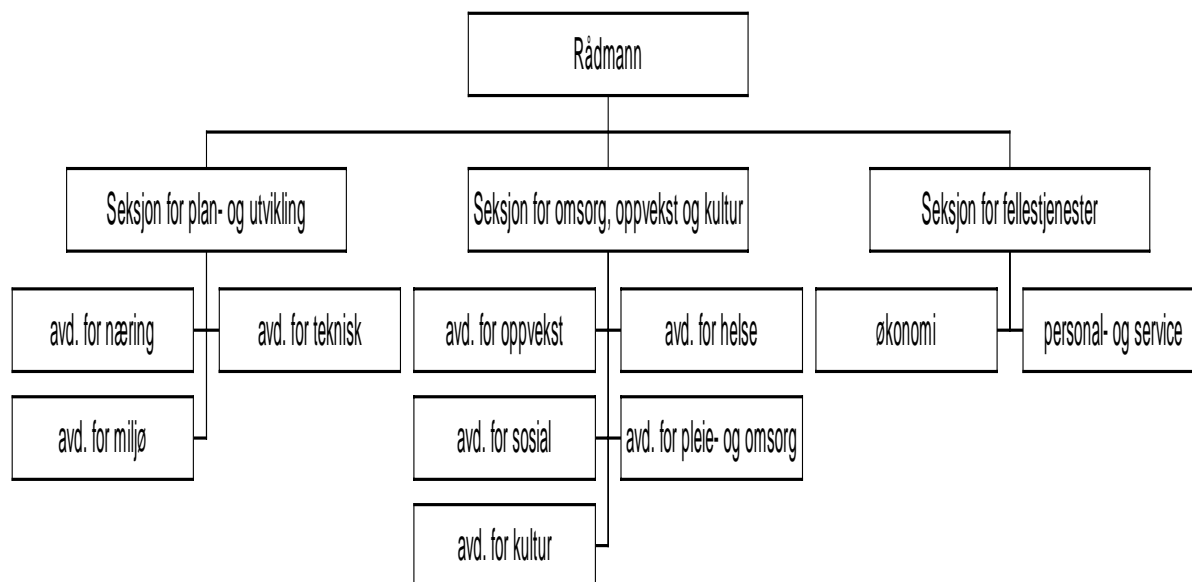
Rådmann

Seksjon for plan- og utvikling

Seksjon for omsorg, oppvekst og kultur

Seksjon for fellestjenester

avd. for næring

avd. for teknisk

avd. for miljø

avd. for oppvekst

avd. for helse

avd. for sosial

avd. for pleie- og omsorg

avd. for kultur

økonomi

personal- og service